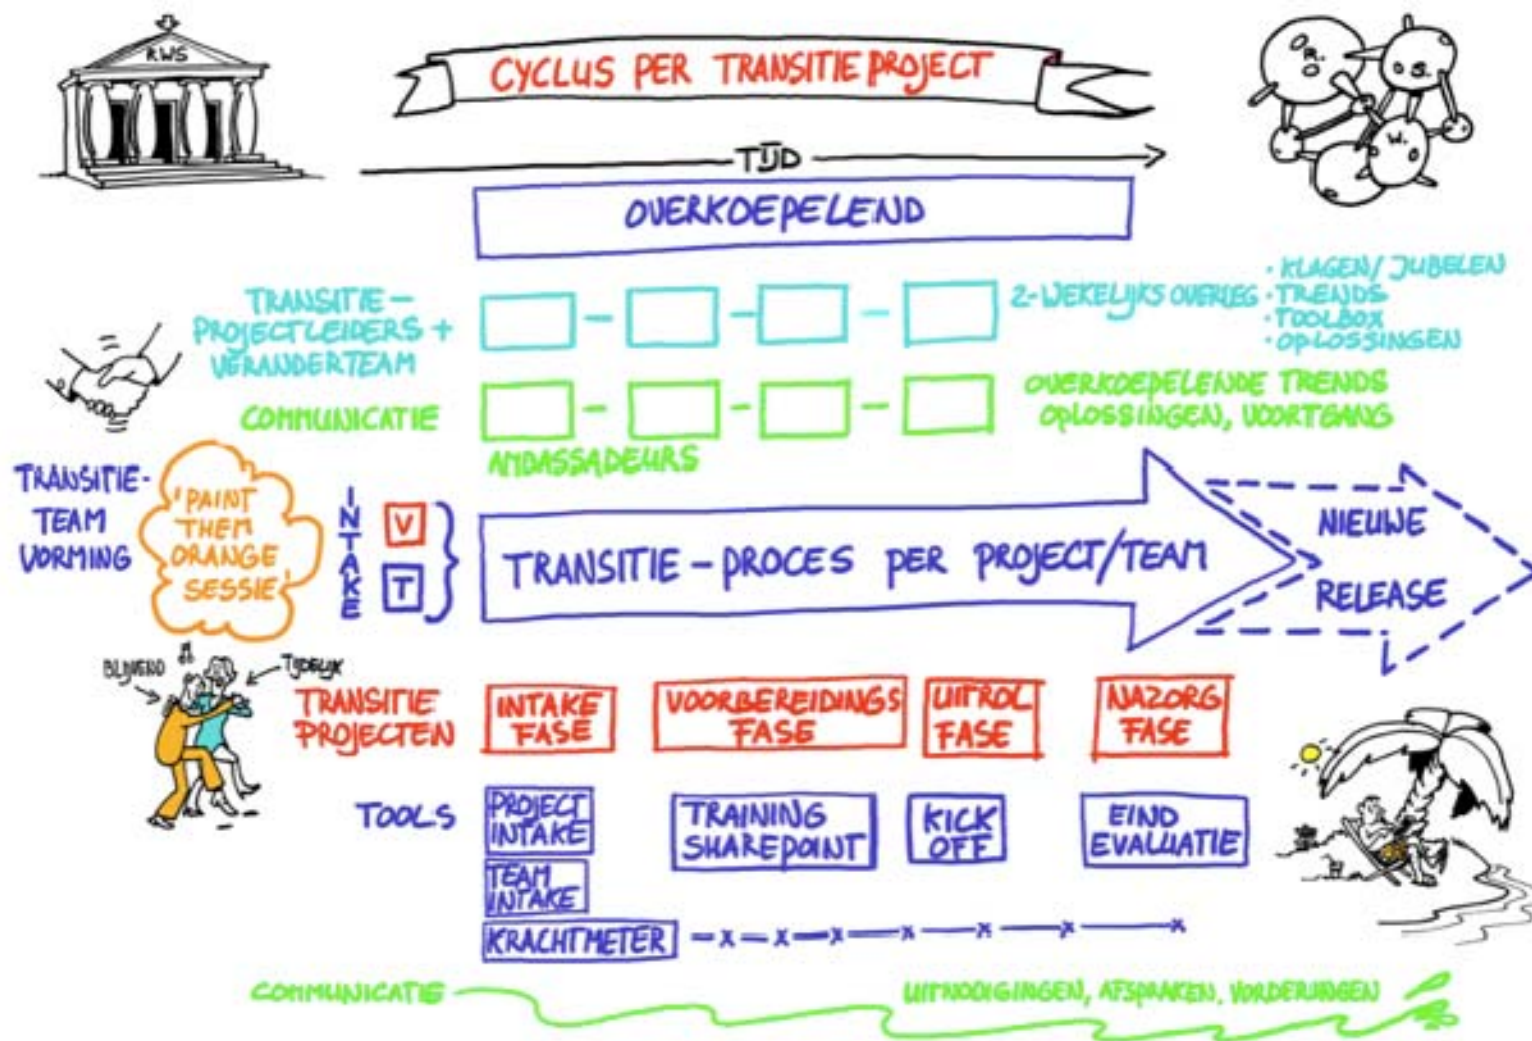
RWS

CYCLUS PER TRANSITIE PROJECT

TIJD

O.R.
O.S.
W.

OVERKOEPELEND

TRANSITIE – PROJECTLEIDERS + VERANDERTEAM

2-WEKELIJKS OVERLEG
· KLAGEN / JUBELEN
· TRENDS
· TOOLBOX
· OPLOSSINGEN

COMMUNICATIE

OVERKOEPELENDE TRENDS OPLOSSINGEN, VOORTGANG

AMBASSADEURS

TRANSITIE-TEAM VORMING

'PAINT THEM ORANGE SESSIE'

INTAKE

V

T

TRANSITIE – PROCES PER PROJECT/TEAM

NIEUWE RELEASE

BLIJVEND

TIJDELIJK

TRANSITIE PROJECTEN

INTAKE FASE

VOORBEREIDINGS FASE

UITROL FASE

NAZORG FASE

TOOLS

PROJECT INTAKE

TEAM INTAKE

TRAINING SHAREPOINT

KICK OFF

EIND EVALUATIE

KRACHTMETER

COMMUNICATIE

UITNODIGINGEN, AFSPRAKEN, VORDERINGEN